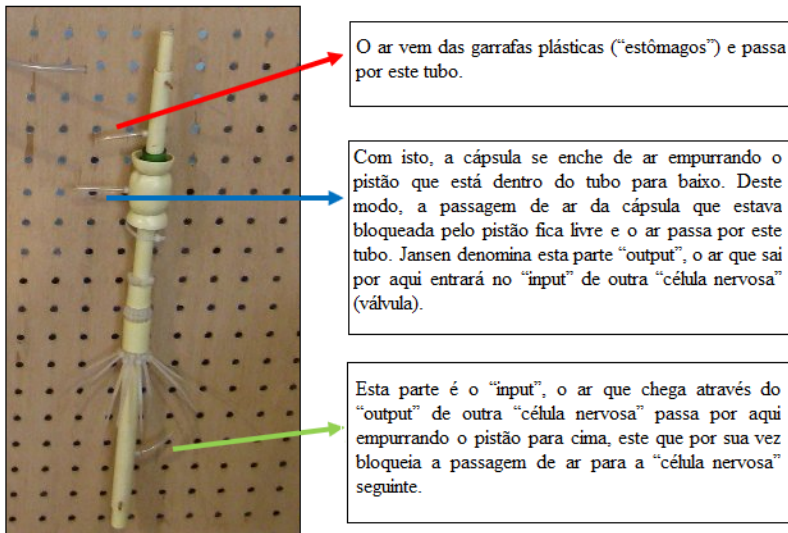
O ar vem das garrafas plásticas (“estômagos”) e passa por este tubo.

Com isto, a cápsula se enche de ar empurrando o pistão que está dentro do tubo para baixo. Deste modo, a passagem de ar da cápsula que estava bloqueada pelo pistão fica livre e o ar passa por este tubo. Jansen denomina esta parte “output”, o ar que sai por aqui entrará no “input” de outra “célula nervosa” (válvula).

Esta parte é o “input”, o ar que chega através do “output” de outra “célula nervosa” passa por aqui empurrando o pistão para cima, este que por sua vez bloqueia a passagem de ar para a “célula nervosa” seguinte.